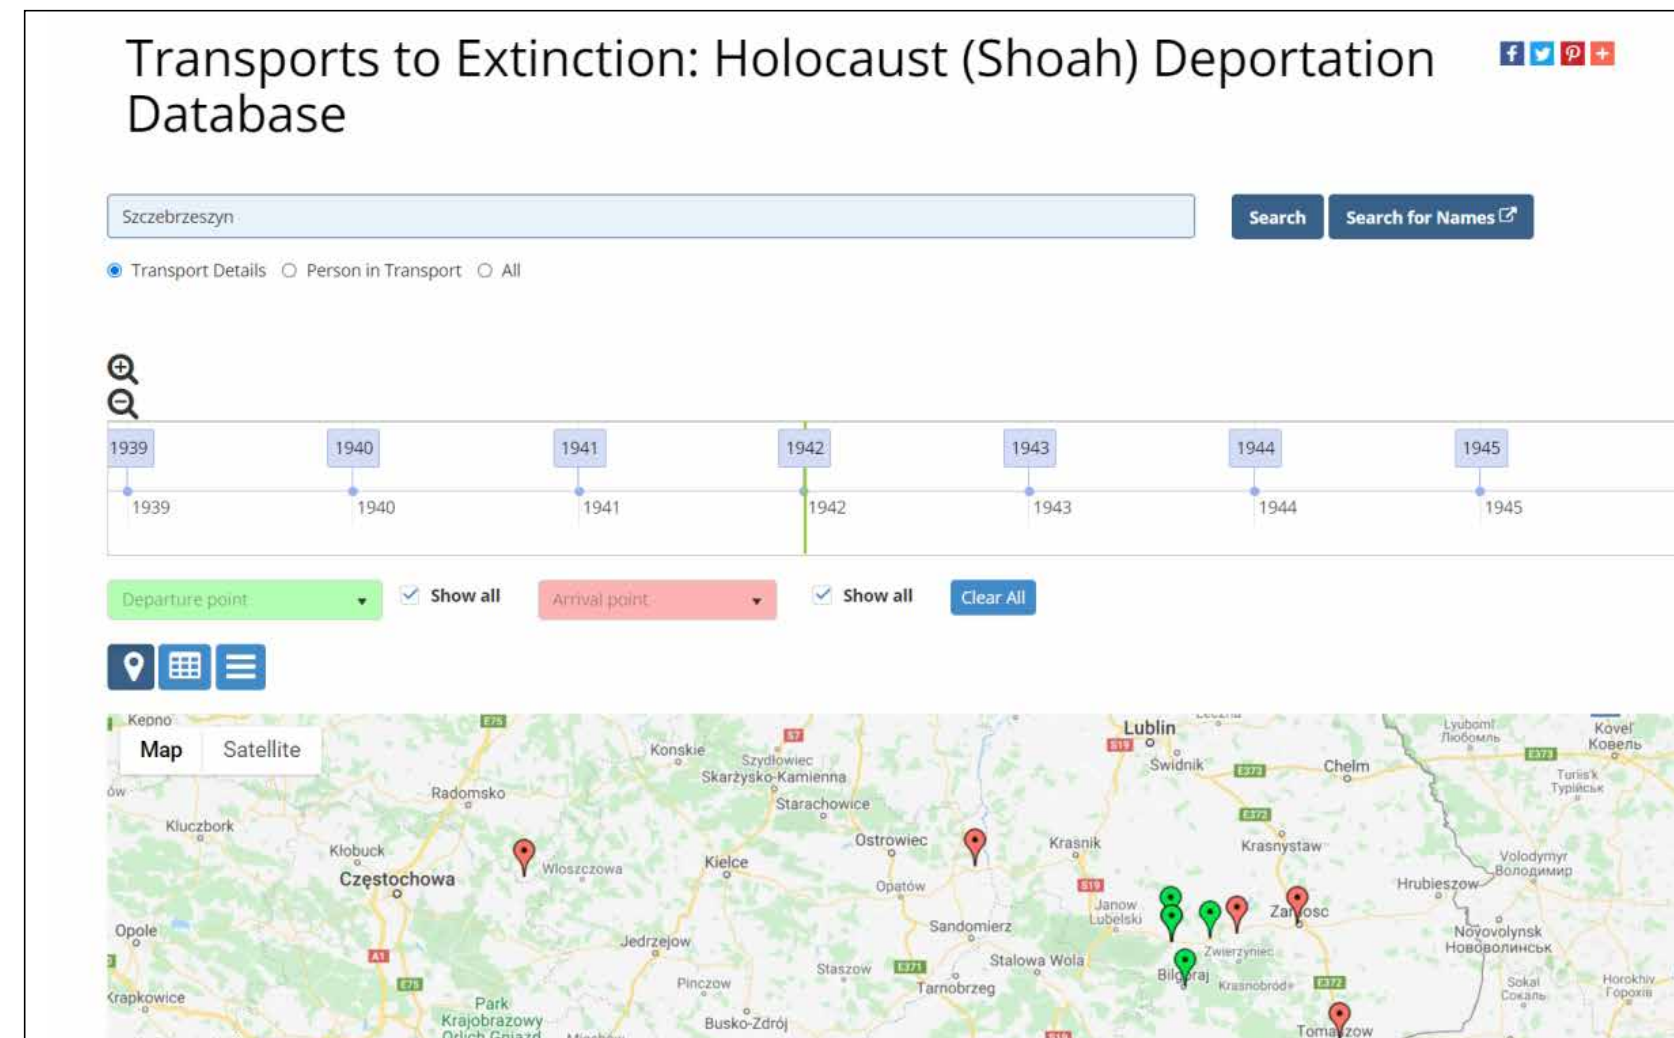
Transports to Extinction: Holocaust (Shoah) Deportation Database

Szczebrzeszyn

Search

Search for Names

Transport Details Person in Transport All

1939 1940 1941 1942 1943 1944 1945

1939 1940 1941 1942 1943 1944 1945

Departure point

Show all

Arrival point

Show all

Clear All

Map Satellite

Kepno
E75
Konskie
S7
Szydlowiec
Skarżysko-Kamienna
Lublin
S19
Swidnik
E373
Chelm
Lyuboml' Любомль
E373
Kovel' Ковель
Radomsko
Starachowice
Turiis'k Турійськ
Kluczbork
Ostrowiec
Krasnik
E372
Krasnystaw
Klobuck
Częstochowa
Wloszczowa
Kielce
Opatów
S19
Janow Lubelski
Zamosc
Volodymyr Володимир
Hrubieszow
Opole
A1
Jedrzejow
Sandomierz
Zwierzyniec
Novovolynsk Нововолинськ
E75
Staszow
E371
Stalowa Wola
Tarnobrzeg
Bilgoraj
Krasnobrod
E372
Sokal Сокаль
Horokhiv Горохів
Krapkowice
Pinczow
Park Krajobrazowy
Busko-Zdrój
Tomaszow